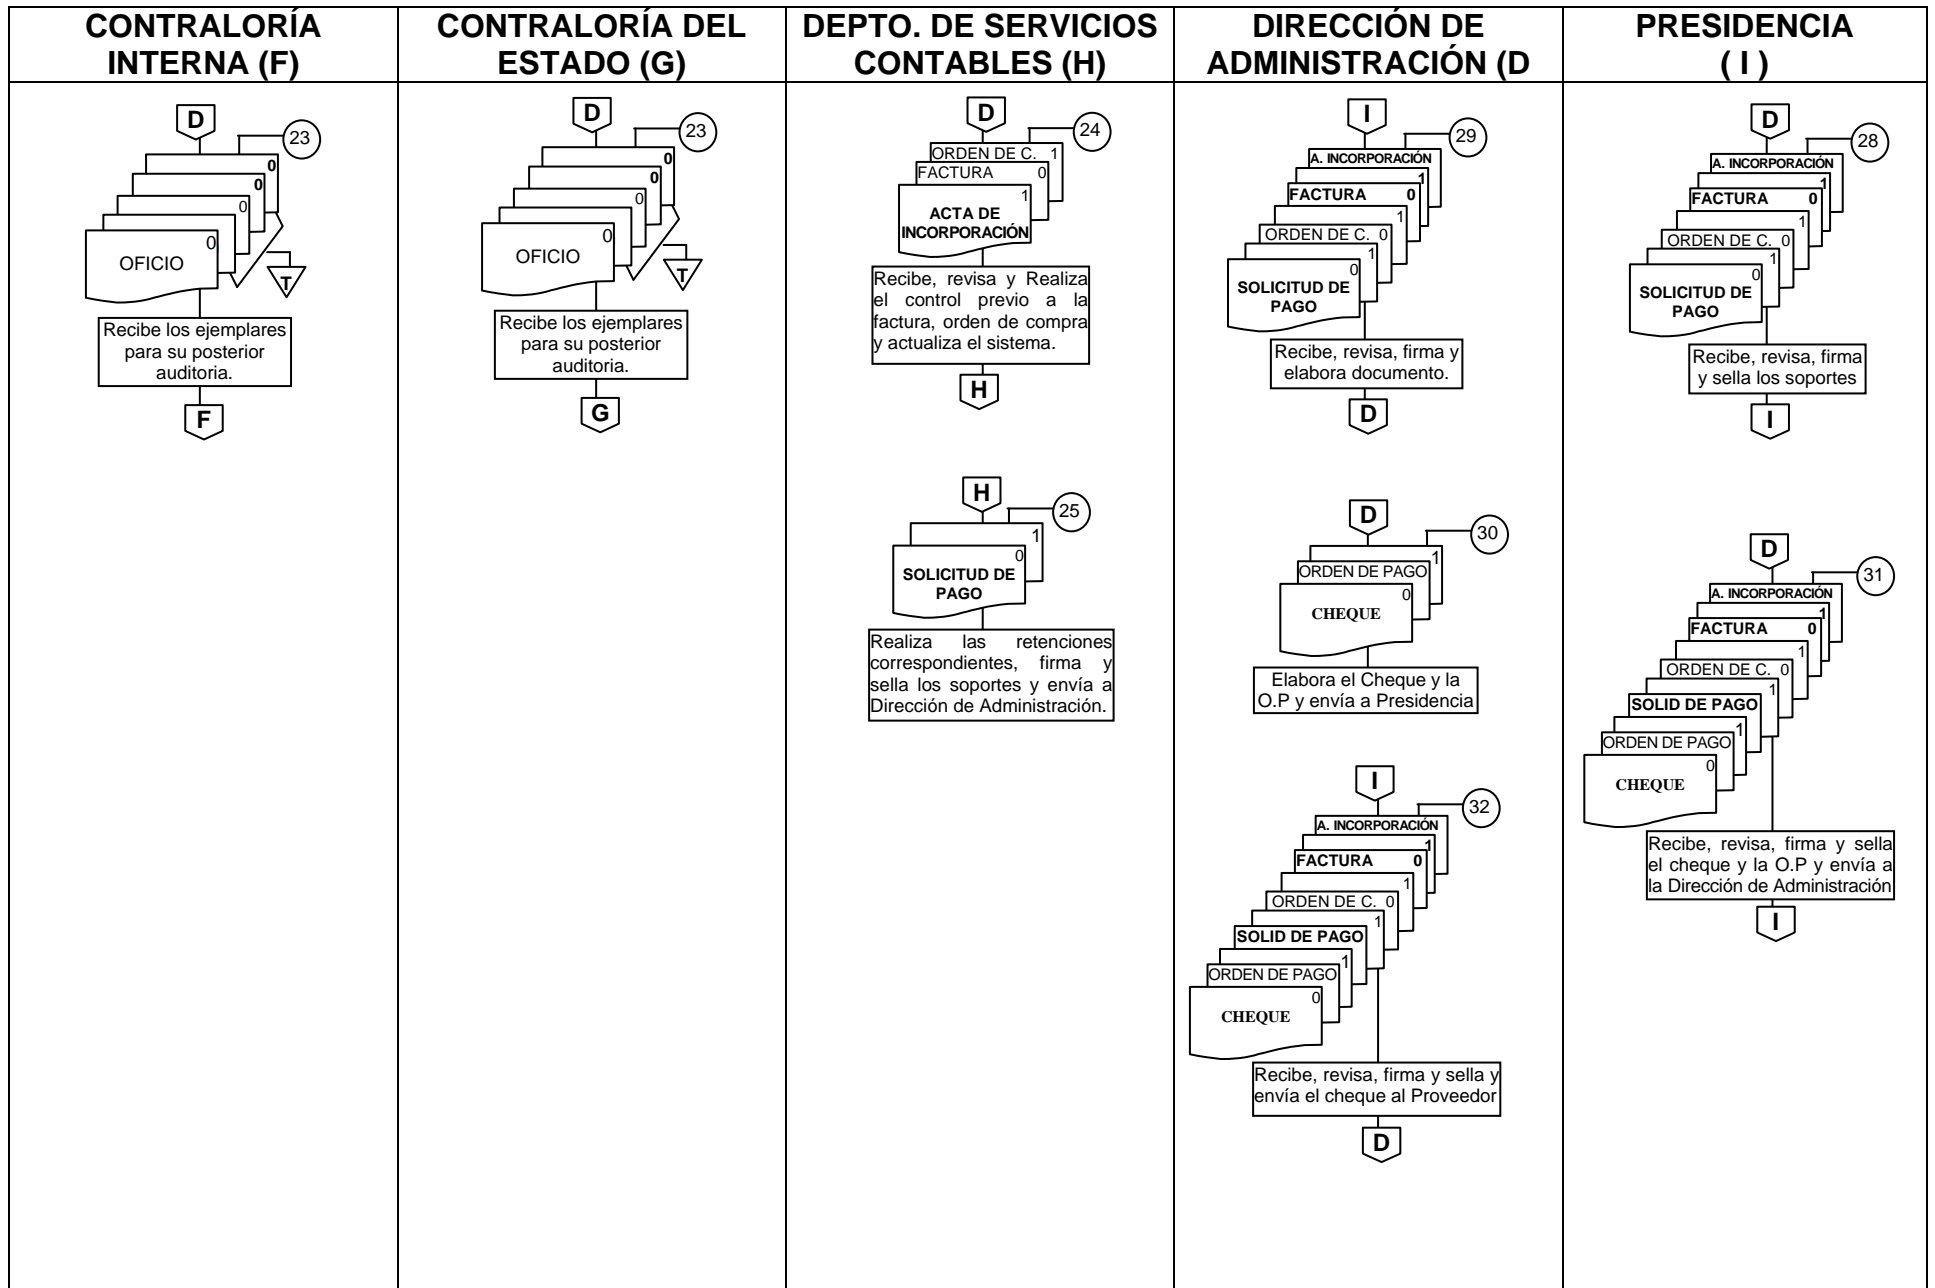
| CONTRALORÍA INTERNA (F) | CONTRALORÍA DEL ESTADO (G) | DEPTO. DE SERVICIOS CONTABLES (H) | DIRECCIÓN DE ADMINISTRACIÓN (D | PRESIDENCIA ( I ) |
|---|---|---|---|---|

D
23
0
0
0
0
OFICIO
T
Recibe los ejemplares para su posterior auditoria.
F

D
23
0
0
0
0
OFICIO
T
Recibe los ejemplares para su posterior auditoria.
G

D
24
ORDEN DE C. 1
FACTURA 0
1
ACTA DE INCORPORACIÓN
Recibe, revisa y Realiza el control previo a la factura, orden de compra y actualiza el sistema.
H

H
25
1
0
SOLICITUD DE PAGO
Realiza las retenciones correspondientes, firma y sella los soportes y envía a Dirección de Administración.

I
29
A. INCORPORACIÓN
1
FACTURA 0
1
ORDEN DE C. 0
1
0
SOLICITUD DE PAGO
Recibe, revisa, firma y elabora documento.
D

D
30
1
ORDEN DE PAGO
0
CHEQUE
Elabora el Cheque y la O.P y envía a Presidencia

I
32
A. INCORPORACIÓN
1
FACTURA 0
1
ORDEN DE C. 0
1
SOLID DE PAGO
ORDEN DE PAGO 1
0
CHEQUE
Recibe, revisa, firma y sella y envía el cheque al Proveedor
D

D
28
A. INCORPORACIÓN
1
FACTURA 0
1
ORDEN DE C. 0
1
0
SOLICITUD DE PAGO
Recibe, revisa, firma y sella los soportes
I

D
31
A. INCORPORACIÓN
1
FACTURA 0
1
ORDEN DE C. 0
1
SOLID DE PAGO
ORDEN DE PAGO 1
0
CHEQUE
Recibe, revisa, firma y sella el cheque y la O.P y envía a la Dirección de Administración
I